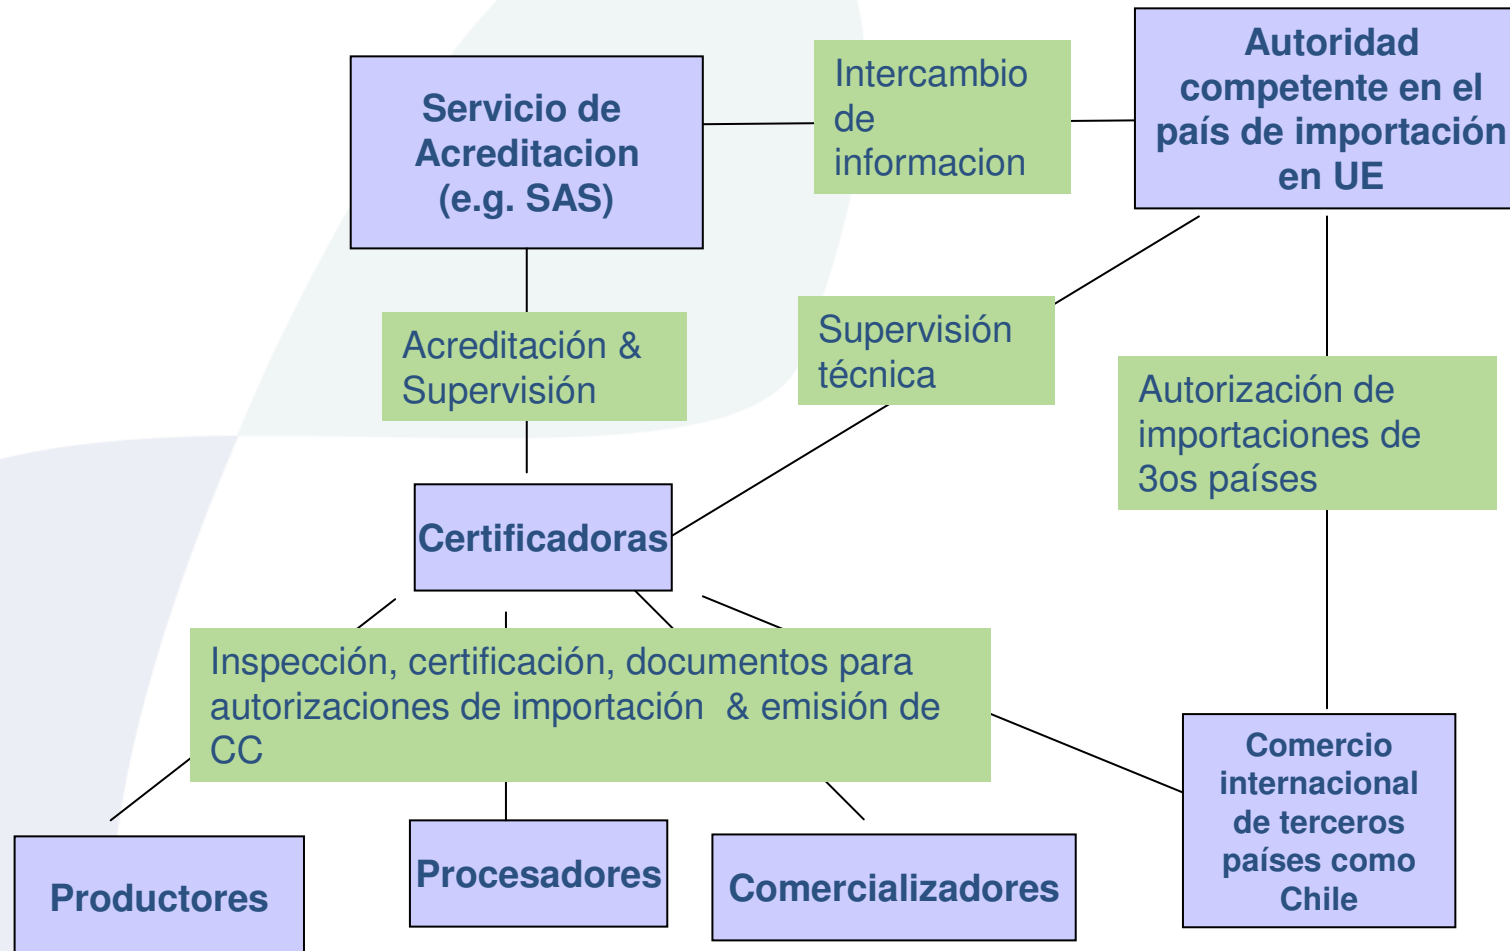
Servicio de Acreditacion (e.g. SAS)

Intercambio de informacion

Autoridad competente en el país de importación en UE

Acreditación & Supervisión

Supervisión técnica

Autorización de importaciones de 3os países

Certificadoras

Inspección, certificación, documentos para autorizaciones de importación & emisión de CC

Productores

Procesadores

Comercializadores

Comercio internacional de terceros países como Chile